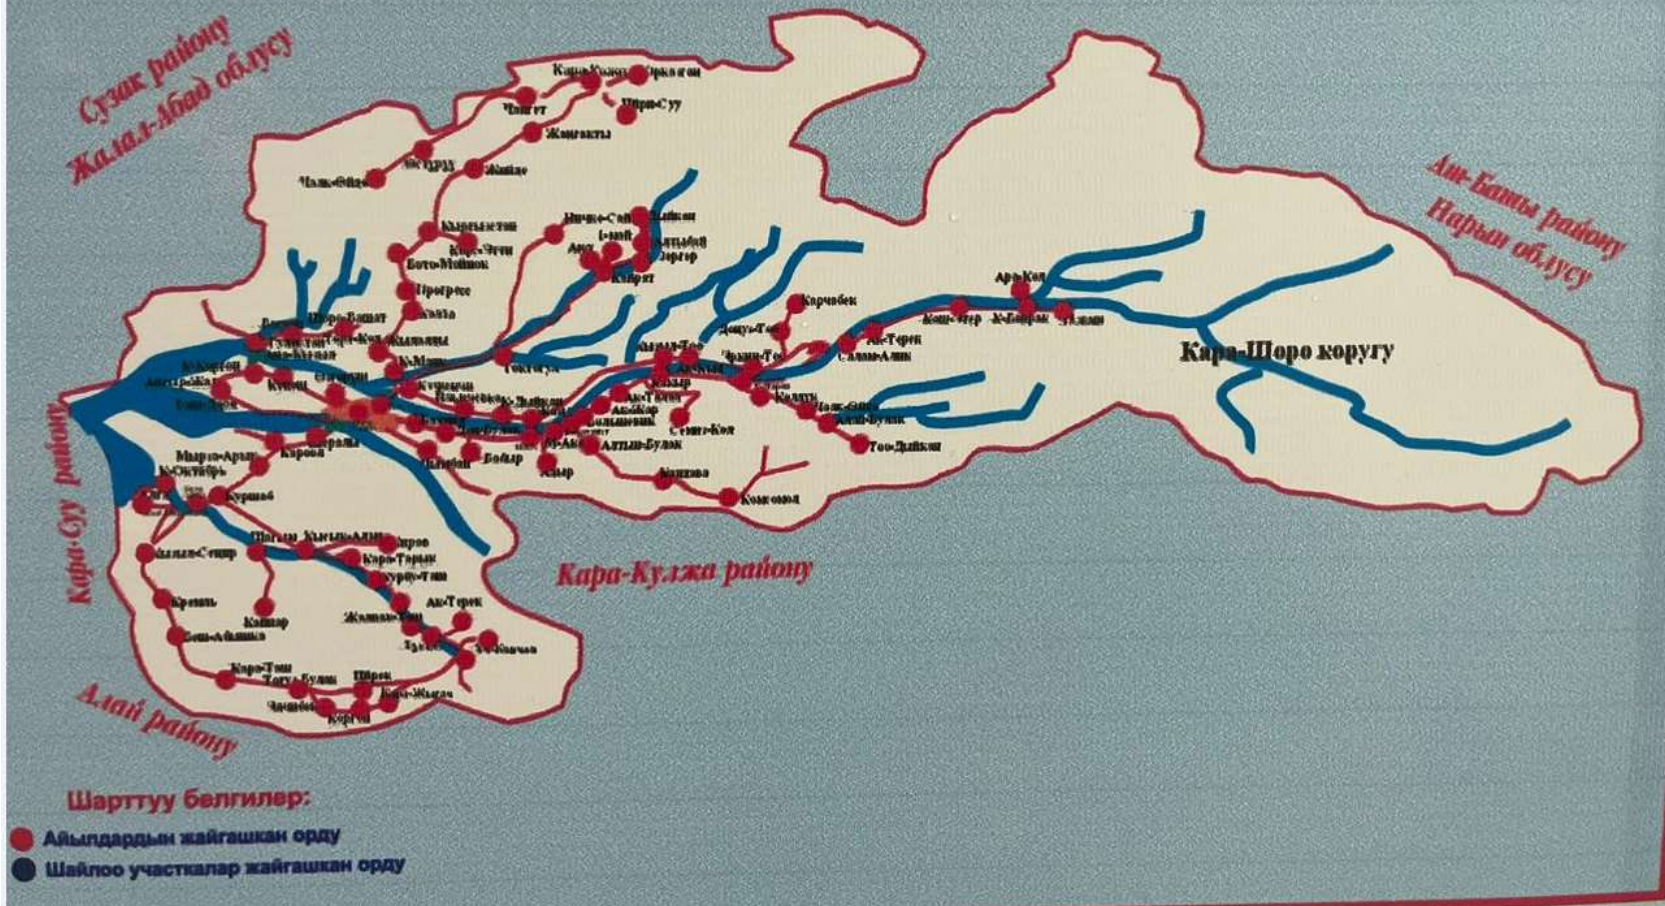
Сузак району
Жалал-Абад облусу

Ак-Талаа району
Нарын облусу

Кара-Шоро коругу

Кара-Суу району

Кара-Кулжа району

Алай району

Кара-Кочкор
Чиигит
Жаңгактуу
Чалк-Бейит
Жийде
Кыргызстан
Кара-Этти
Бото-Мойнок
Прогресс
Кызыл-Кыя
Майли-Суу
Кашка-Суу
Ничке-Сай
1-май
Ана
Кереге
Кайрат
Карчабек
Ара-Кол
Кош-Тер
Ак-Терек
Салам-Алик
Кызыл-Тоо
Кок-Жар
Кондуч
Семиз-Кол
Токтогул
Мирза-Арык
Октябрь
Керме
Кызыл-Алма
Карап-Тарык
Кара-Тоо
Ак-Терек
Корган
Бойлар
Алтын-Булак
Жаңгак
Комсомол
Тоо-Дайкан
Шаркыратма
Каракол
Бешбаш
Жоош-Аймак
Кара-Таш
Чычкан
Кашкар
Токтобулак
Кеңеш

Шарттуу белгилер:
Айылдардын жайгашкан орду
Шайлоо участкалар жайгашкан орду